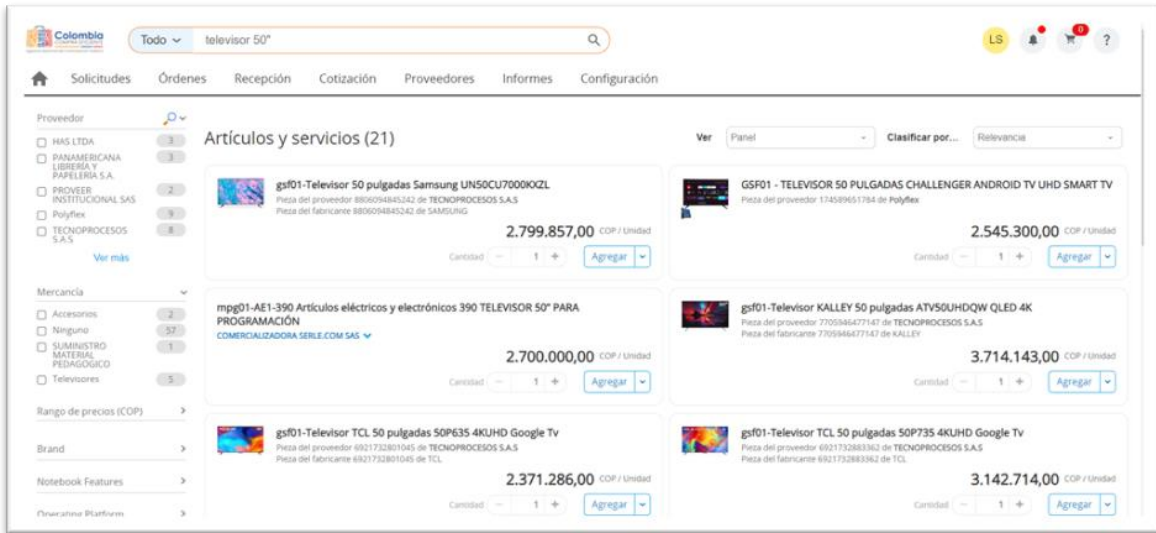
Colombia

Todo ⌄ televisor 50"

LS ? 0

Solicitudes Órdenes Recepción Cotización Proveedores Informes Configuración

Proveedor
HAS LTDA 3
PANAMERICANA LIBRERÍA Y PAPELERÍA S.A. 3
PROVEER INSTITUCIONAL SAS 2
Polyflex 9
TECNOPROCESOS S.A.S 8
Ver más

Mercancía
Accesorios 2
Ninguno 57
SUMINISTRO MATERIAL PEDAGOGICO 1
Televisores 5

Rango de precios (COP)
Brand
Notebook Features
Operating Platform

Artículos y servicios (21)

Ver Panel Clasificar por... Relevancia

gsf01-Televisor 50 pulgadas Samsung UN50CU7000KXZL
Pieza del proveedor 8806094845242 de TECNOPROCESOS S.A.S
Pieza del fabricante 8806094845242 de SAMSUNG
2.799.857,00 COP / Unidad
Cantidad 1 Agregar

GSF01 - TELEVISOR 50 PULGADAS CHALLENGER ANDROID TV UHD SMART TV
Pieza del proveedor 174589651784 de Polyflex
2.545.300,00 COP / Unidad
Cantidad 1 Agregar

mpg01-AE1-390 Artículos eléctricos y electrónicos 390 TELEVISOR 50" PARA PROGRAMACIÓN
COMERCIALIZADORA SERLE.COM SAS
2.700.000,00 COP / Unidad
Cantidad 1 Agregar

gsf01-Televisor KALLEY 50 pulgadas ATV50UHDQW QLED 4K
Pieza del proveedor 7705946477147 de TECNOPROCESOS S.A.S
Pieza del fabricante 7705946477147 de KALLEY
3.714.143,00 COP / Unidad
Cantidad 1 Agregar

gsf01-Televisor TCL 50 pulgadas 50P635 4KUHD Google Tv
Pieza del proveedor 6921732801045 de TECNOPROCESOS S.A.S
Pieza del fabricante 6921732801045 de TCL
2.371.286,00 COP / Unidad
Cantidad 1 Agregar

gsf01-Televisor TCL 50 pulgadas 50P735 4KUHD Google Tv
Pieza del proveedor 6921732883362 de TECNOPROCESOS S.A.S
Pieza del fabricante 6921732883362 de TCL
3.142.714,00 COP / Unidad
Cantidad 1 Agregar